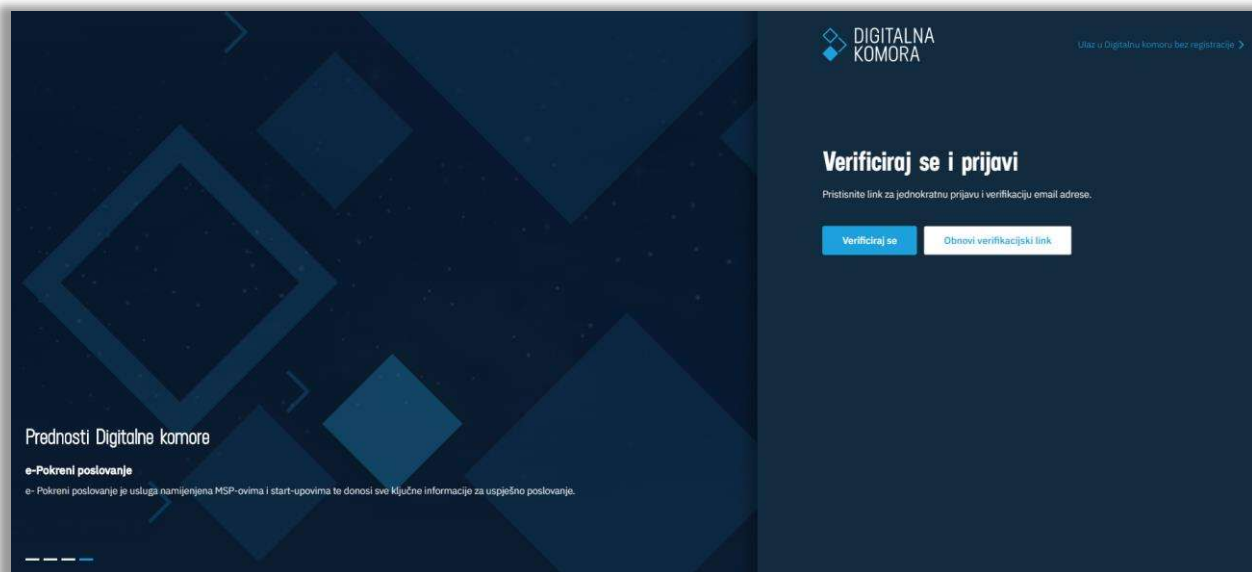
Prednosti Digitalne komore

e-Pokreni poslovanje

e- Pokreni poslovanje je usluga namijenjena MSP-ovima i start-upovima te donosi sve ključne informacije za uspješno poslovanje.

DIGITALNA KOMORA

Ulaz u Digitalnu komoru bez registracije >

Verificiraj se i prijavi

Pristisnite link za jednokratnu prijavu i verifikaciju email adrese.

Verificiraj se

Obnovi verifikacijski link